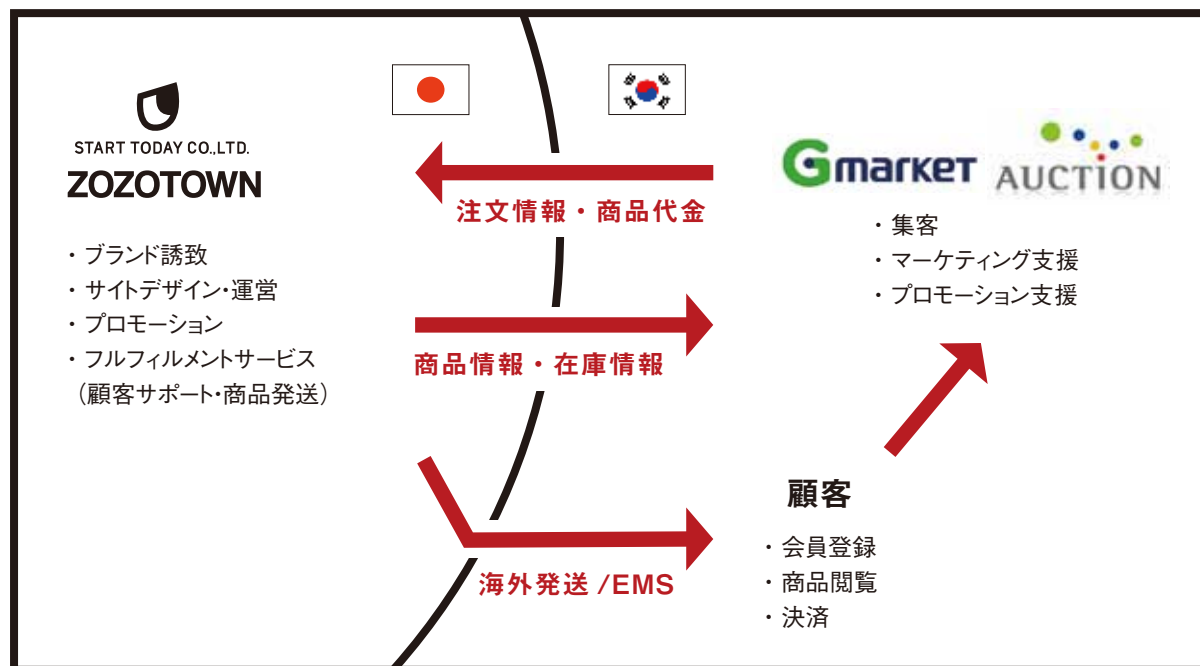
START TODAY CO.,LTD.
ZOZOTOWN

・ブランド誘致
・サイトデザイン・運営
・プロモーション
・フルフィルメントサービス（顧客サポート・商品発送）

注文情報・商品代金

商品情報・在庫情報

海外発送 /EMS

Gmarket AUCTION

・集客
・マーケティング支援
・プロモーション支援

顧客

・会員登録
・商品閲覧
・決済